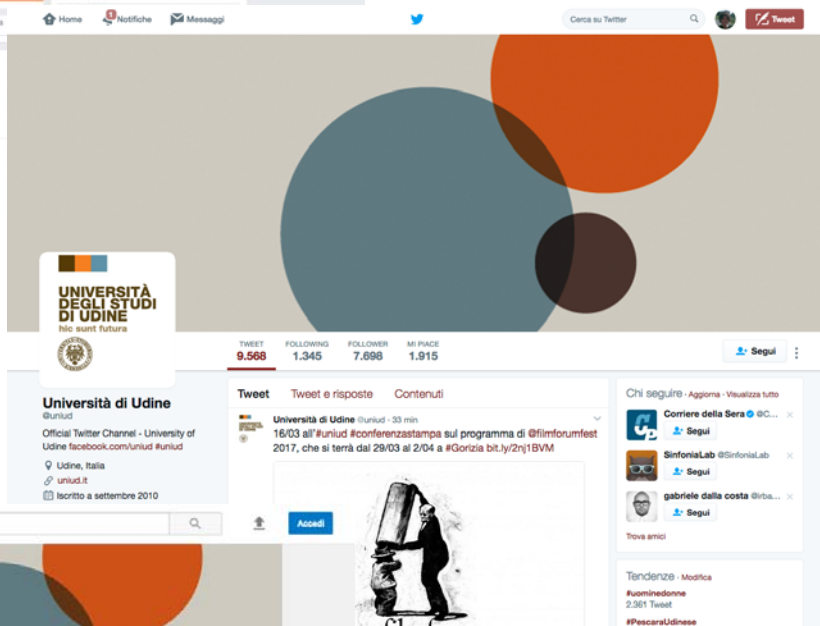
Home
Notifiche
Messaggi
Cerca su Twitter
Tweet

UNIVERSITÀ DEGLI STUDI DI UDINE
hic sunt futura

TWEET
9.568
FOLLOWING
1.345
FOLLOWER
7.698
MI PIACE
1.915

Segui

Università di Udine
@uniud
Official Twitter Channel - University of Udine facebook.com/uniud #uniud
Udine, Italia
uniud.it
Iscritto a settembre 2010

Tweet
Tweet e risposte
Contenuti

Università di Udine @uniud · 33 min
16/03 all'#uniud #conferenzastampa sul programma di @filmforumfest 2017, che si terrà dal 29/03 al 2/04 a #Gorizia bit.ly/2nj1BVM

Accedi

Chi seguire · Aggiorna · Visualizza tutto
Corriere della Sera @C...
Segui
SinfoniaLab @SinfoniaLab
Segui
gabriele dalla costa @irba...
Segui
Trova amici

Tendenze · Modifica
#uominedonne
2.361 Tweet
#PescaraUdinese